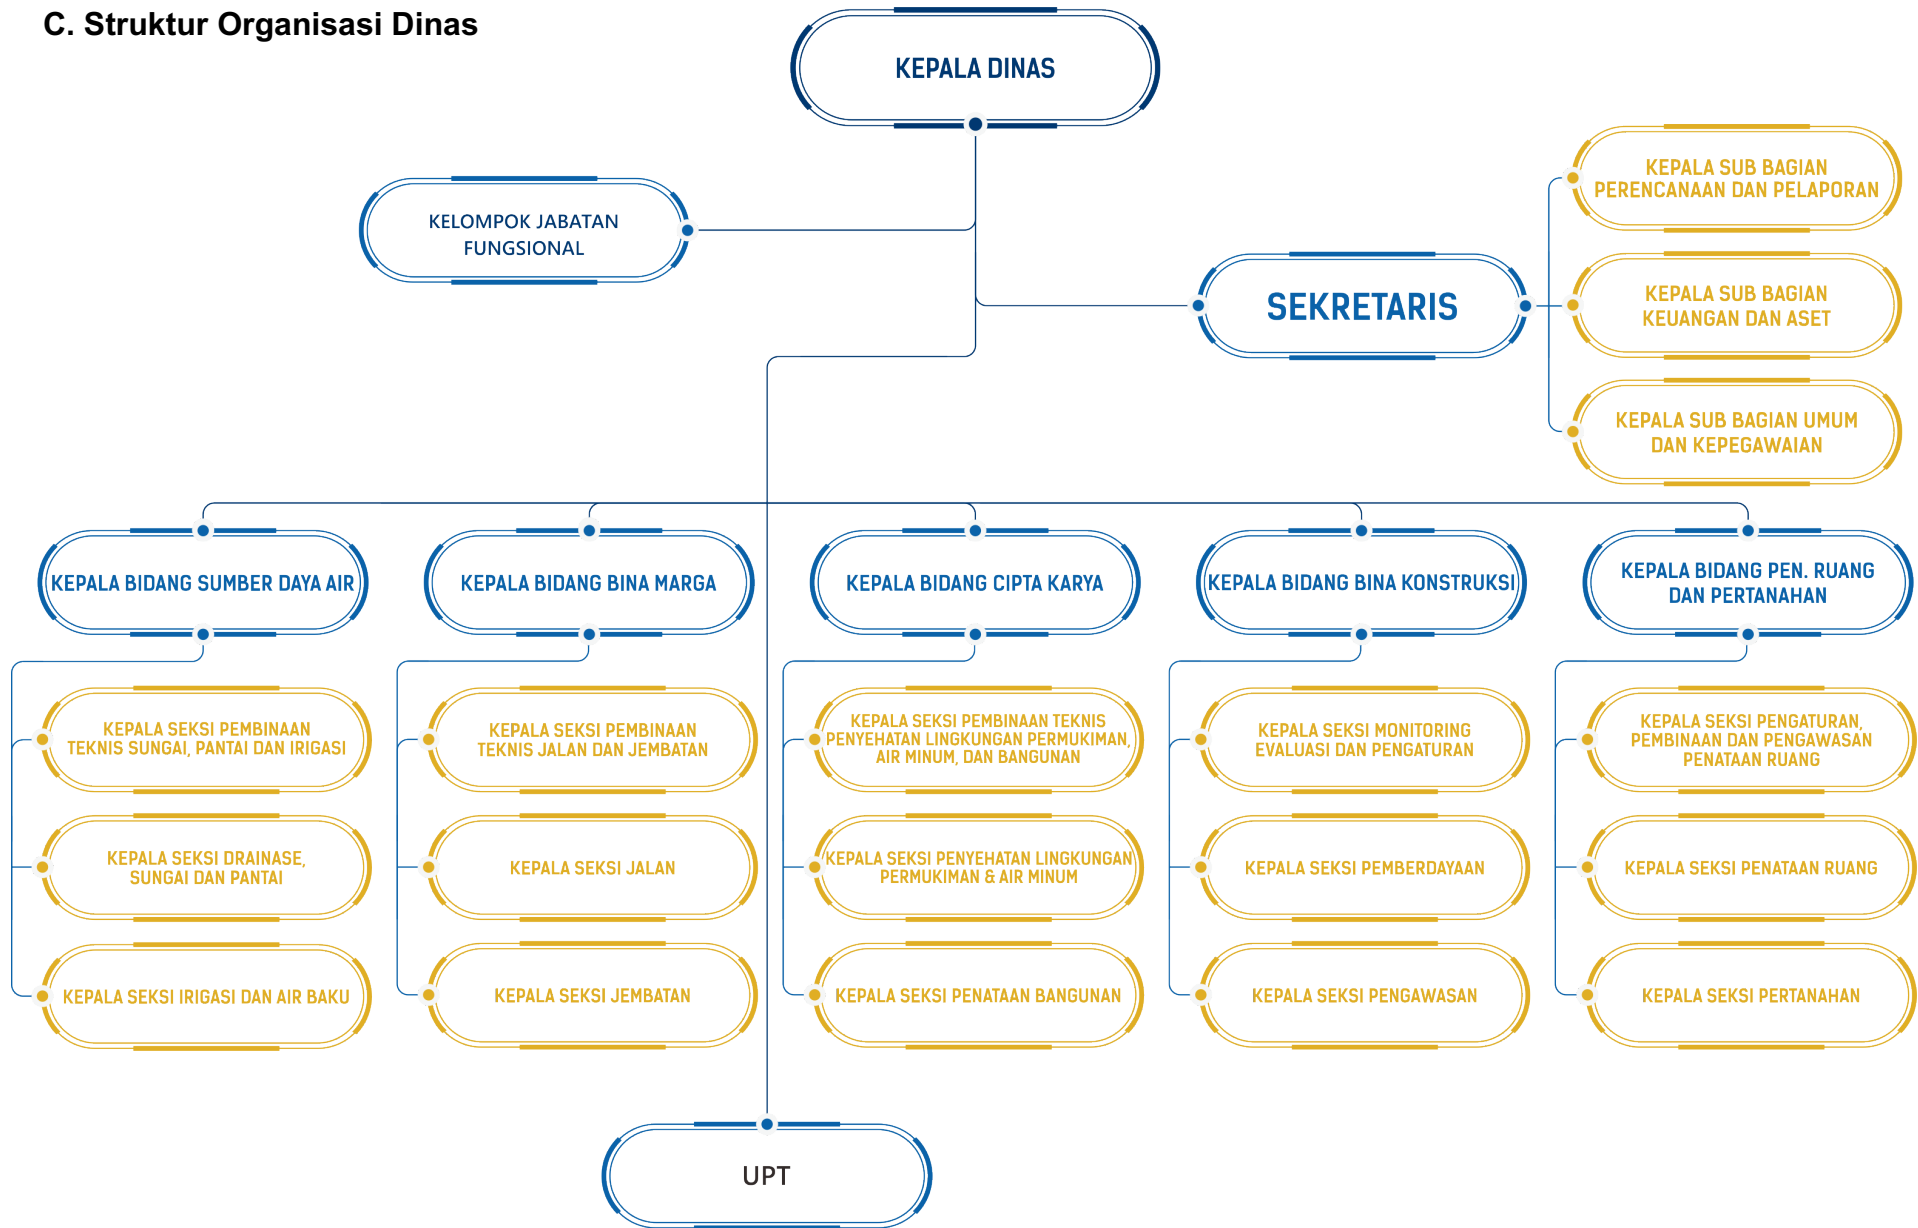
C. Struktur Organisasi Dinas

KEPALA DINAS

KELOMPOK JABATAN FUNGSIONAL

SEKRETARIS

KEPALA SUB BAGIAN PERENCANAAN DAN PELAPORAN

KEPALA SUB BAGIAN KEUANGAN DAN ASET

KEPALA SUB BAGIAN UMUM DAN KEPEGAWAIAN

KEPALA BIDANG SUMBER DAYA AIR

KEPALA SEKSI PEMBINAAN TEKNIS SUNGAI, PANTAI DAN IRIGASI

KEPALA SEKSI DRAINASE, SUNGAI DAN PANTAI

KEPALA SEKSI IRIGASI DAN AIR BAKU

KEPALA BIDANG BINA MARGA

KEPALA SEKSI PEMBINAAN TEKNIS JALAN DAN JEMBATAN

KEPALA SEKSI JALAN

KEPALA SEKSI JEMBATAN

KEPALA BIDANG CIPTA KARYA

KEPALA SEKSI PEMBINAAN TEKNIS PENYEHATAN LINGKUNGAN PERMUKIMAN, AIR MINUM, DAN BANGUNAN

KEPALA SEKSI PENYEHATAN LINGKUNGAN PERMUKIMAN & AIR MINUM

KEPALA SEKSI PENATAAN BANGUNAN

KEPALA BIDANG BINA KONSTRUKSI

KEPALA SEKSI MONITORING EVALUASI DAN PENGATURAN

KEPALA SEKSI PEMBERDAYAAN

KEPALA SEKSI PENGAWASAN

KEPALA BIDANG PEN. RUANG DAN PERTANAHAN

KEPALA SEKSI PENGATURAN, PEMBINAAN DAN PENGAWASAN PENATAAN RUANG

KEPALA SEKSI PENATAAN RUANG

KEPALA SEKSI PERTANAHAN

UPT